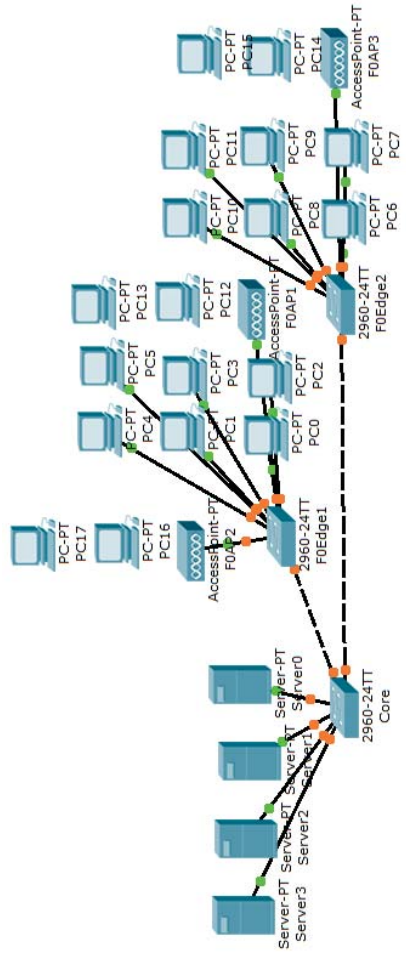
PC-PT
PC15

PC-PT
PC14

AccessPoint-PT
F0AP3

PC-PT
PC11

PC-PT
PC9

PC-PT
PC7

PC-PT
PC10

PC-PT
PC8

PC-PT
PC6

2960-24TT
F0Edge2

PC-PT
PC13

PC-PT
PC12

AccessPoint-PT
F0AP1

PC-PT
PC5

PC-PT
PC3

PC-PT
PC2

PC-PT
PC4

PC-PT
PC1

PC-PT
PC0

PC-PT
PC17

PC-PT
PC16

AccessPoint-PT
F0AP2

2960-24TT
F0Edge1

Server-PT
Server0

Server-PT
Server1

Server-PT
Server2

Server-PT
Server3

2960-24TT
Core